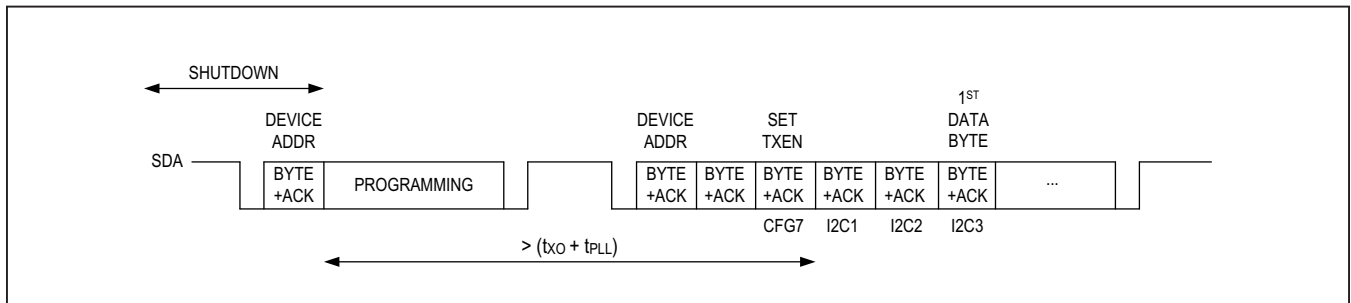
SHUTDOWN

DEVICE ADDR

DEVICE ADDR

SET TXEN

$1^{ST}$ DATA BYTE

SDA

BYTE +ACK

PROGRAMMING

BYTE +ACK

BYTE +ACK

BYTE +ACK

BYTE +ACK

BYTE +ACK

BYTE +ACK

...

CFG7

I2C1

I2C2

I2C3

> ($t_{XO}$ + $t_{PLL}$)